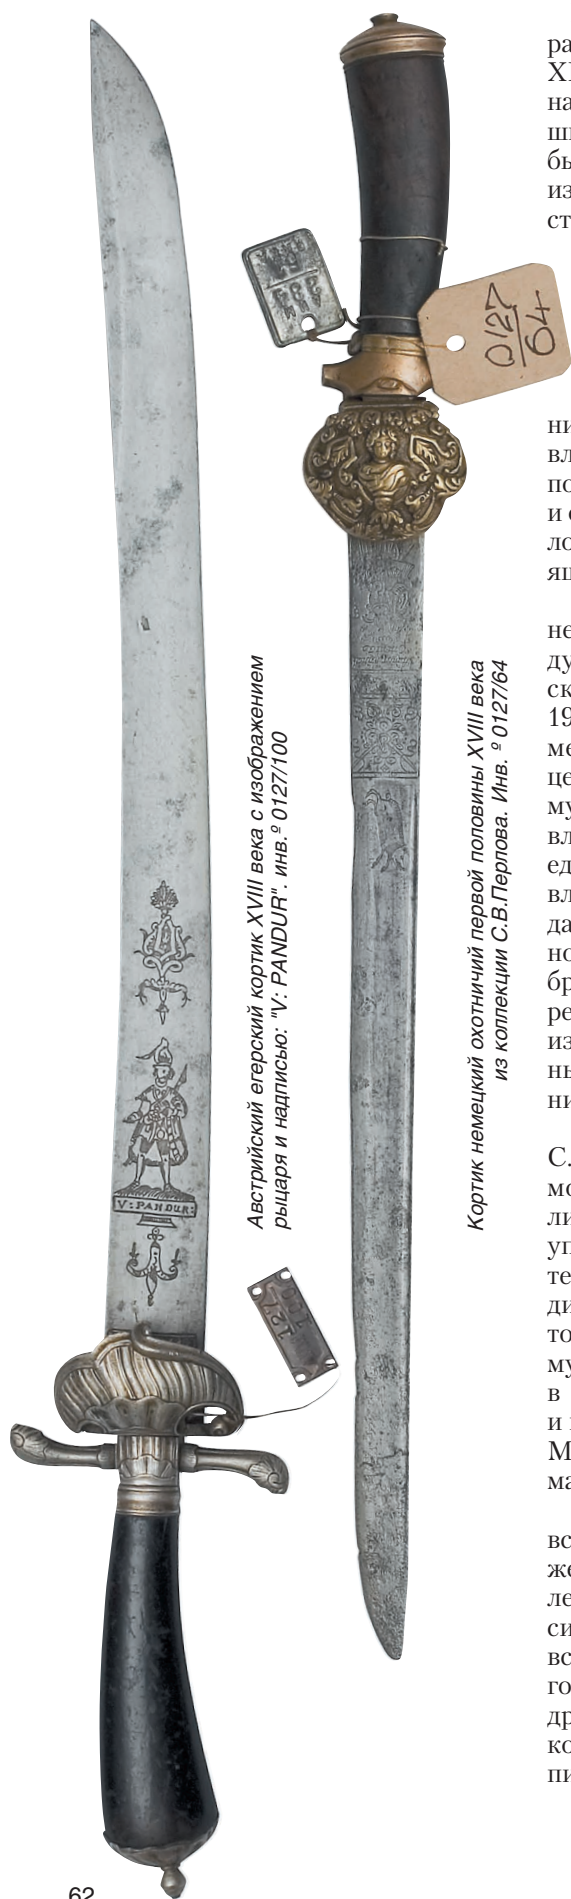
Австрийский егерский кортик XVIII века с изображением рыцаря и надписью: "V: PANDUR". инв.º 0127/100

V: PANDUR

Кортик немецкий охотничий первой половины XVIII века из коллекции С.В.Перлова. Инв. º 0127/64

0127
64

127
100

ра
XI
на
ш
бь
из
ст

ни
вл
по
и с
ло
ящ

не
ду
ск
19
ме
це
му
вл
ед
вл
да
но
бр
ре
из
нь
ни

С.
мо
ли
уп
те
ди
то
му
в
и 
М
ма

вс
же
ле
си
вс
го
др
ко
пи

62